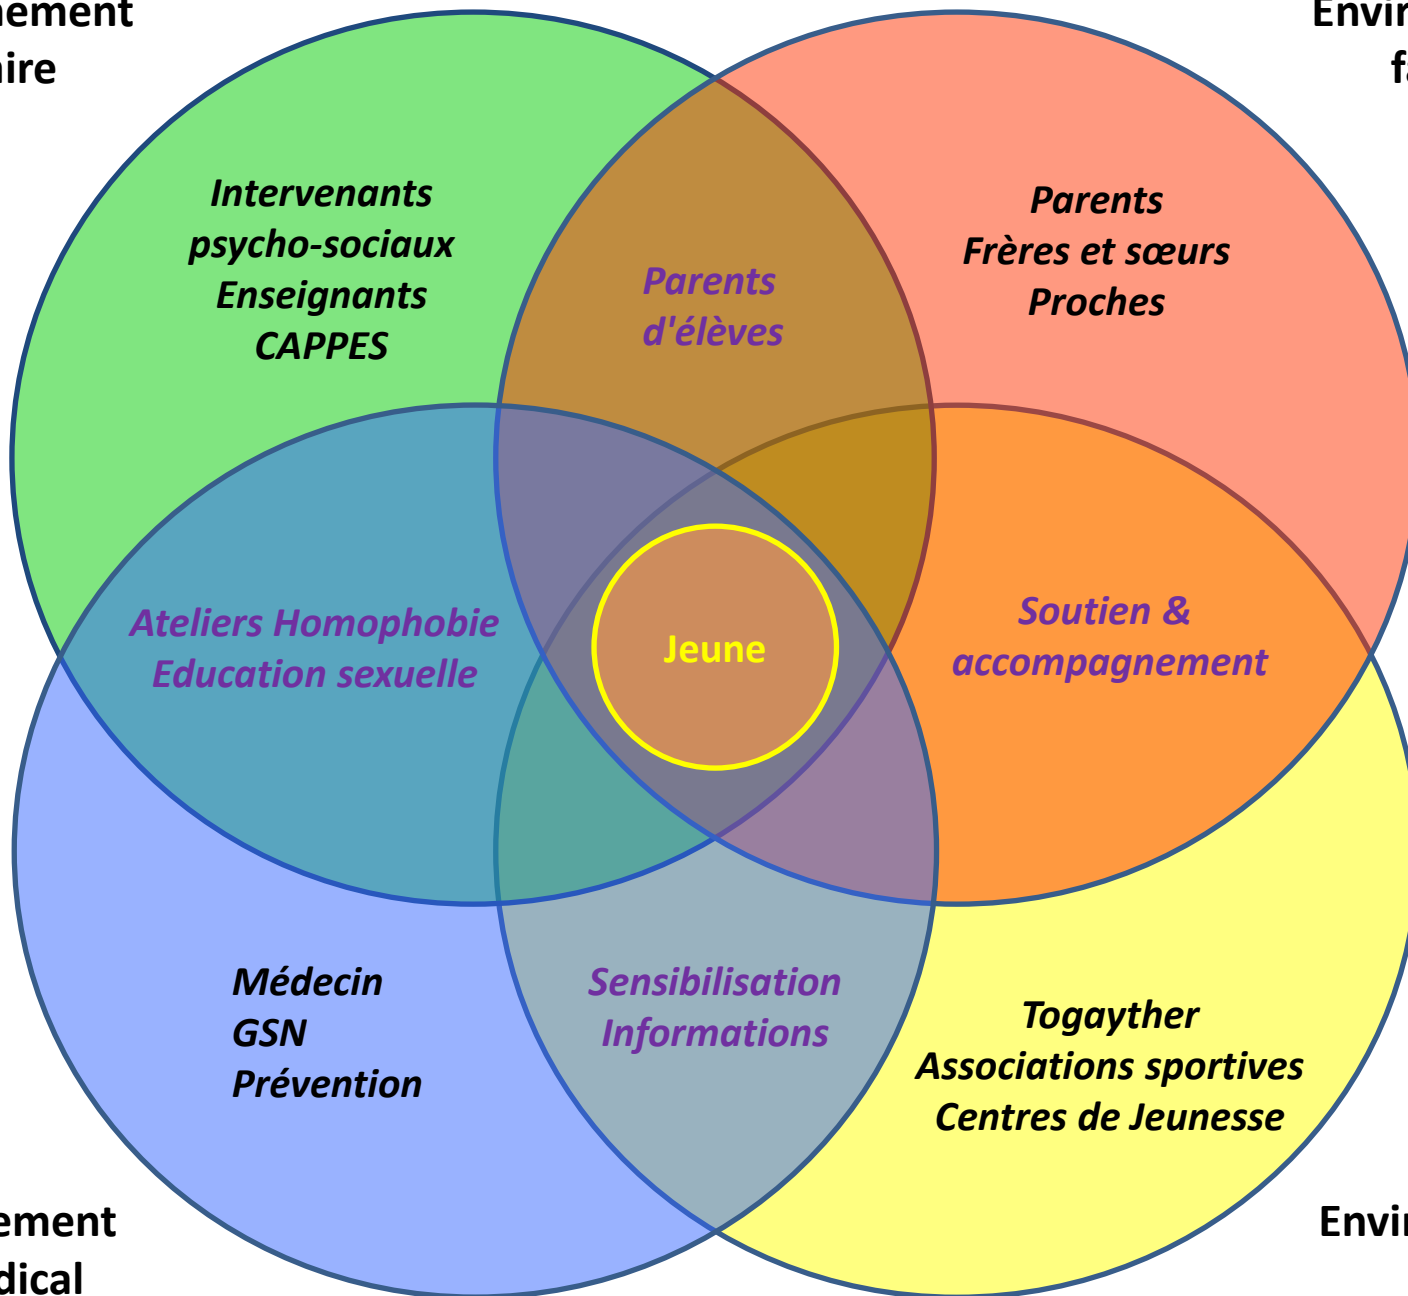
nement
ire

Envir
fa

Intervenants
psycho-sociaux
Enseignants
CAPPES

Parents
d'élèves

Parents
Frères et sœurs
Proches

Ateliers Homophobie
Education sexuelle

Jeune

Soutien &
accompagnement

Médecin
GSN
Prévention

Sensibilisation
Informations

Togayther
Associations sportives
Centres de Jeunesse

ement
dical

Envir